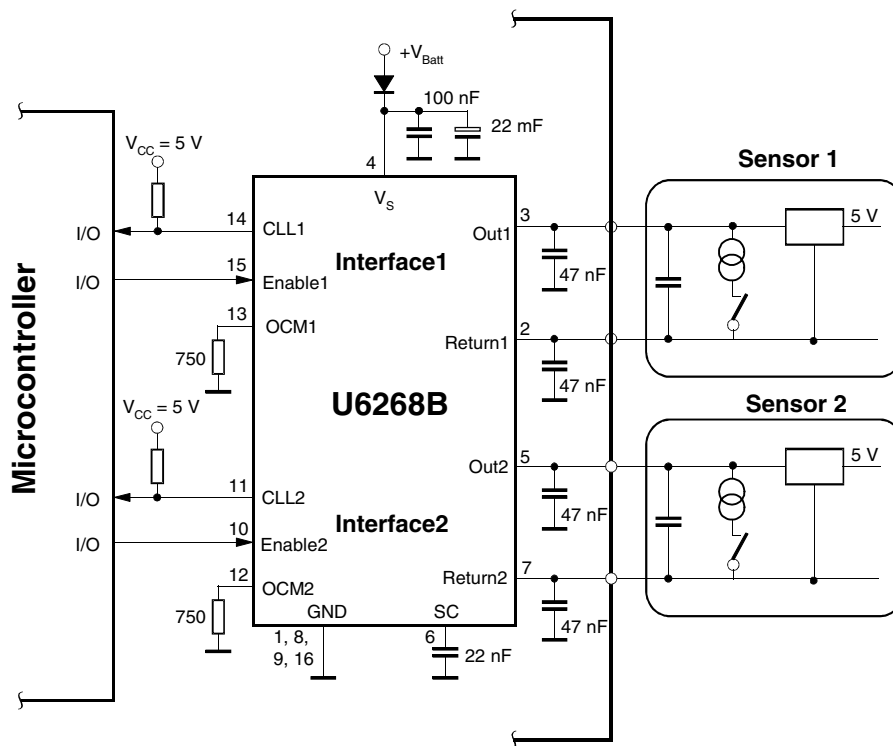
$+V_{Batt}$

100 nF

22 mF

$V_{CC} = 5$ V

4

$V_S$

Sensor 1

14 CLL1

I/O

3 Out1

5 V

Interface1

I/O

15 Enable1

47 nF

Microcontroller

13 OCM1

750

2 Return1

47 nF

U6268B

$V_{CC} = 5$ V

Sensor 2

Out2 5

5 V

47 nF

I/O

11 CLL2

Interface2

I/O

10 Enable2

12 OCM2

Return2 7

750

GND

SC

47 nF

1, 8, 9, 16

6

22 nF